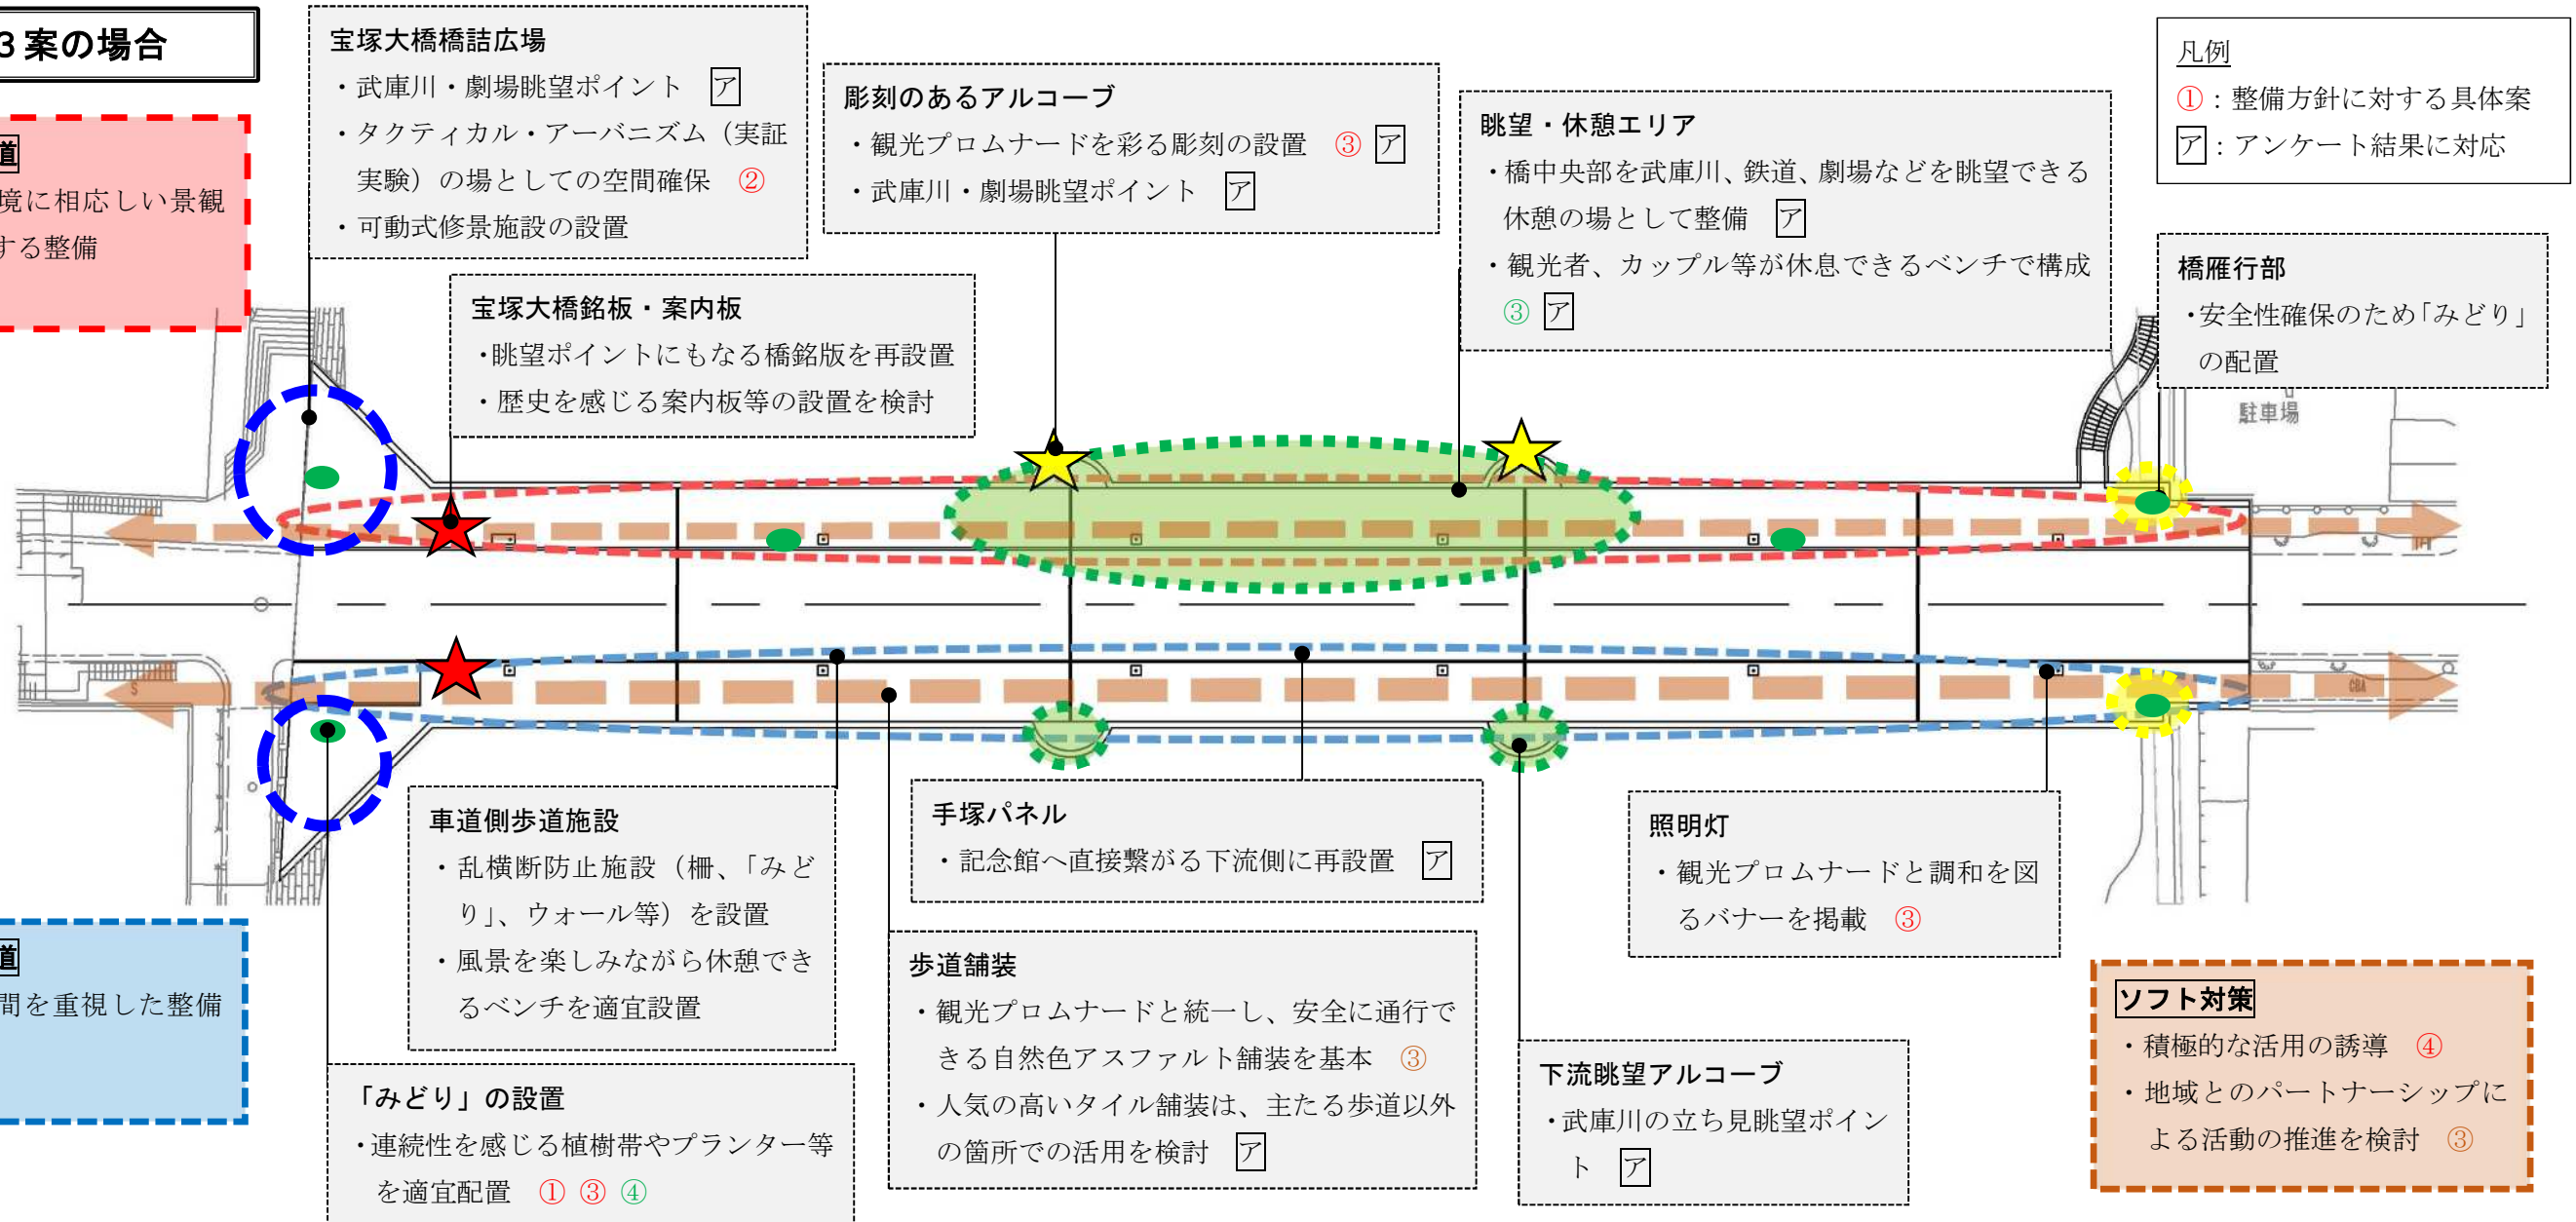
3 案の場合

道
境に相応しい景観
する整備

宝塚大橋橋詰広場
・武庫川・劇場眺望ポイント ア
・タクティカル・アーバニズム（実証実験）の場としての空間確保 ②
・可動式修景施設の設置

彫刻のあるアルコーブ
・観光プロムナードを彩る彫刻の設置 ③ ア
・武庫川・劇場眺望ポイント ア

眺望・休憩エリア
・橋中央部を武庫川、鉄道、劇場などを眺望できる休憩の場として整備 ア
・観光者、カップル等が休息できるベンチで構成 ③ ア

凡例
①：整備方針に対する具体案
ア：アンケート結果に対応

宝塚大橋銘板・案内板
・眺望ポイントにもなる橋銘版を再設置
・歴史を感じる案内板等の設置を検討

橋雁行部
・安全性確保のため「みどり」の配置

駐車場

道
間を重視した整備

車道側歩道施設
・乱横断防止施設（柵、「みどり」、ウォール等）を設置
・風景を楽しみながら休憩できるベンチを適宜設置

手塚パネル
・記念館へ直接繋がる下流側に再設置 ア

照明灯
・観光プロムナードと調和を図るバナーを掲載 ③

歩道舗装
・観光プロムナードと統一し、安全に通行できる自然色アスファルト舗装を基本 ③
・人気の高いタイル舗装は、主たる歩道以外の箇所での活用を検討 ア

ソフト対策
・積極的な活用の誘導 ④
・地域とのパートナーシップによる活動の推進を検討 ③

下流眺望アルコーブ
・武庫川の立ち見眺望ポイント ア

「みどり」の設置
・連続性を感じる植樹帯やプランター等を適宜配置 ① ③ ④